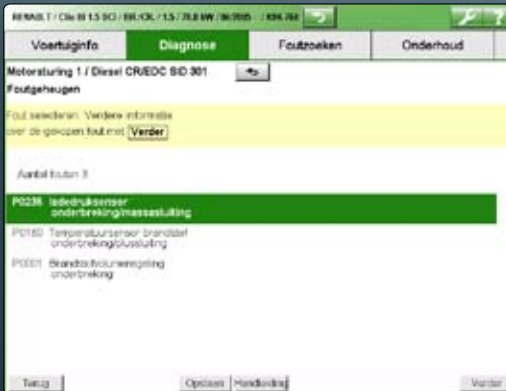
RENAULT / Clio III 1.5 DCi / BR/CR, CL / 1.5 / 78.8 kW / 06/2005 / K9K 764

Voertuiginfo | Diagnose | Foutzoeken | Onderhoud

Motorsturing 1 / Diesel CR/EDC SID 301
Foutgeheugen

Fout selecteren. Verdere informatie over de gekozen fout met Verder

Aantal fouten: 3

P0235 laadruksensor onderbreking/massasluiting

P0180 Temperatuursensor brandstof onderbreking/plussluiting

P0001 Brandstofvolumeregeling onderbreking

Terug | Opslaan | Handleiding | Verder